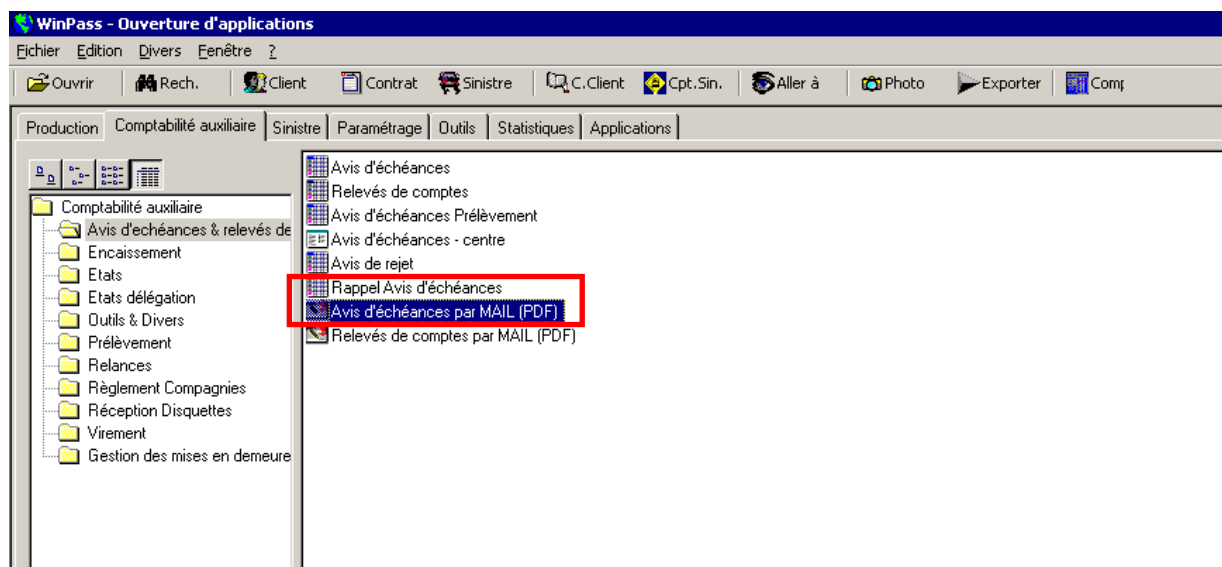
WinPass - Ouverture d'applications

Fichier Edition Divers Fenêtre ?

Ouvrir Rech. Client Contrat Sinistre C.Client Cpt.Sin. Aller à Photo Exporter Comp

Production Comptabilité auxiliaire Sinistre Paramétrage Outils Statistiques Applications

Comptabilité auxiliaire
Avis d'echéances & relevés de
Encaissement
Etats
Etats délégation
Outils & Divers
Prélèvement
Relances
Règlement Compagnies
Réception Disquettes
Virement
Gestion des mises en demeure

Avis d'échéances
Relevés de comptes
Avis d'échéances Prélèvement
Avis d'échéances - centre
Avis de rejet
Rappel Avis d'échéances
Avis d'échéances par MAIL (PDF)
Relevés de comptes par MAIL (PDF)